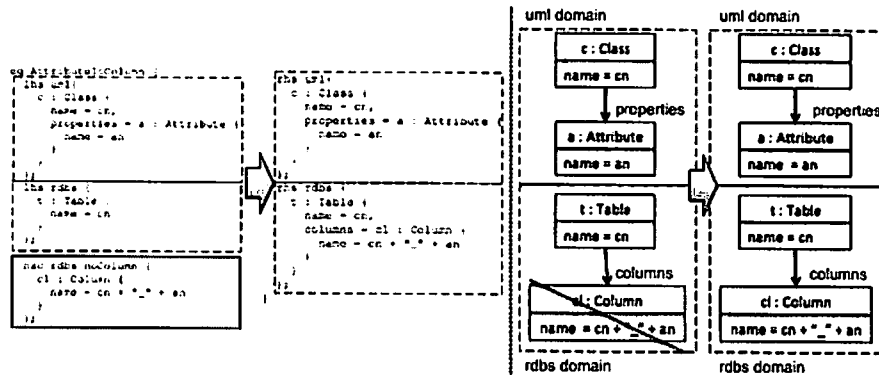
cg Attribute2Column {
lhs uml {
c : Class {
name = cn,
properties = a : Attribute {
name = an
}
};
};
lhs rdbs {
t : Table {
name = cn
}
};

nac rdbs nocolumn {
cl : Column {
name = cn + "_" + an
}
};

rhs uml {
c : Class {
name = cn,
properties = a : Attribute {
name = an
}
};
};
rhs rdbs {
t : Table {
name = cn,
columns = cl : Column {
name = cn + "_" + an
}
}
};

uml domain

c : Class
name = cn
properties
a : Attribute
name = an
t : Table
name = cn
columns
cl : Column
name = cn + "_" + an

rdbs domain

uml domain

c : Class
name = cn
properties
a : Attribute
name = an
t : Table
name = cn
columns
cl : Column
name = cn + "_" + an

rdbs domain